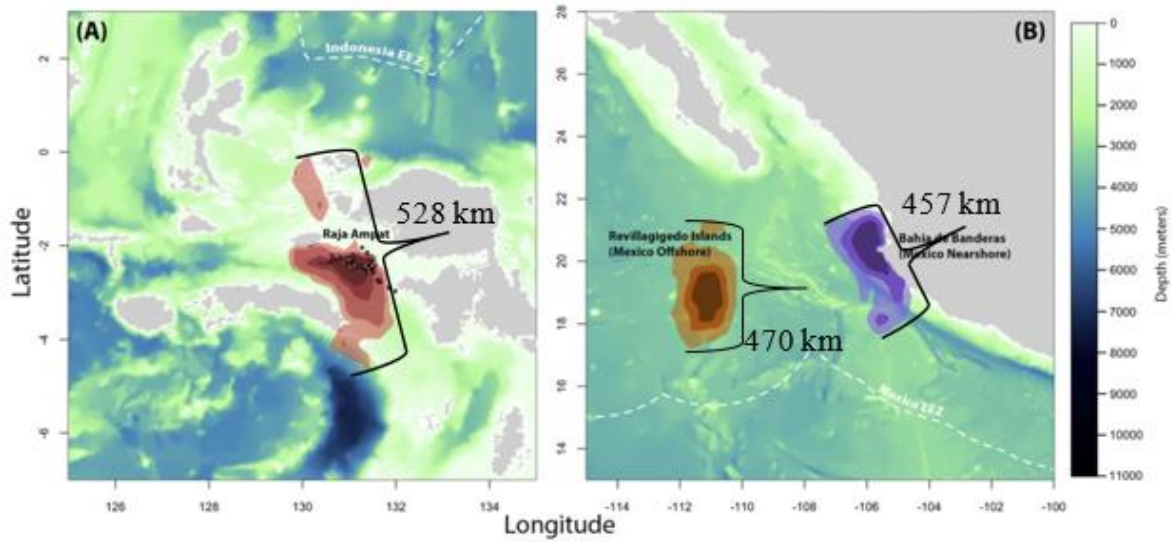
(A)

Indonesia EEZ

528 km

Raja Ampat

Latitude

2

0

-2

-4

-6

126 128 130 132 134

(B)

28

26

24

22

20

18

16

14

457 km

Revillagigedo Islands (Mexico Offshore)

Bahia de Banderas (Mexico Nearshore)

470 km

Mexico EEZ

-114 -112 -110 -108 -106 -104 -102 -100

Longitude

Depth (meters)

0

1000

2000

3000

4000

5000

6000

7000

8000

9000

10000

11000